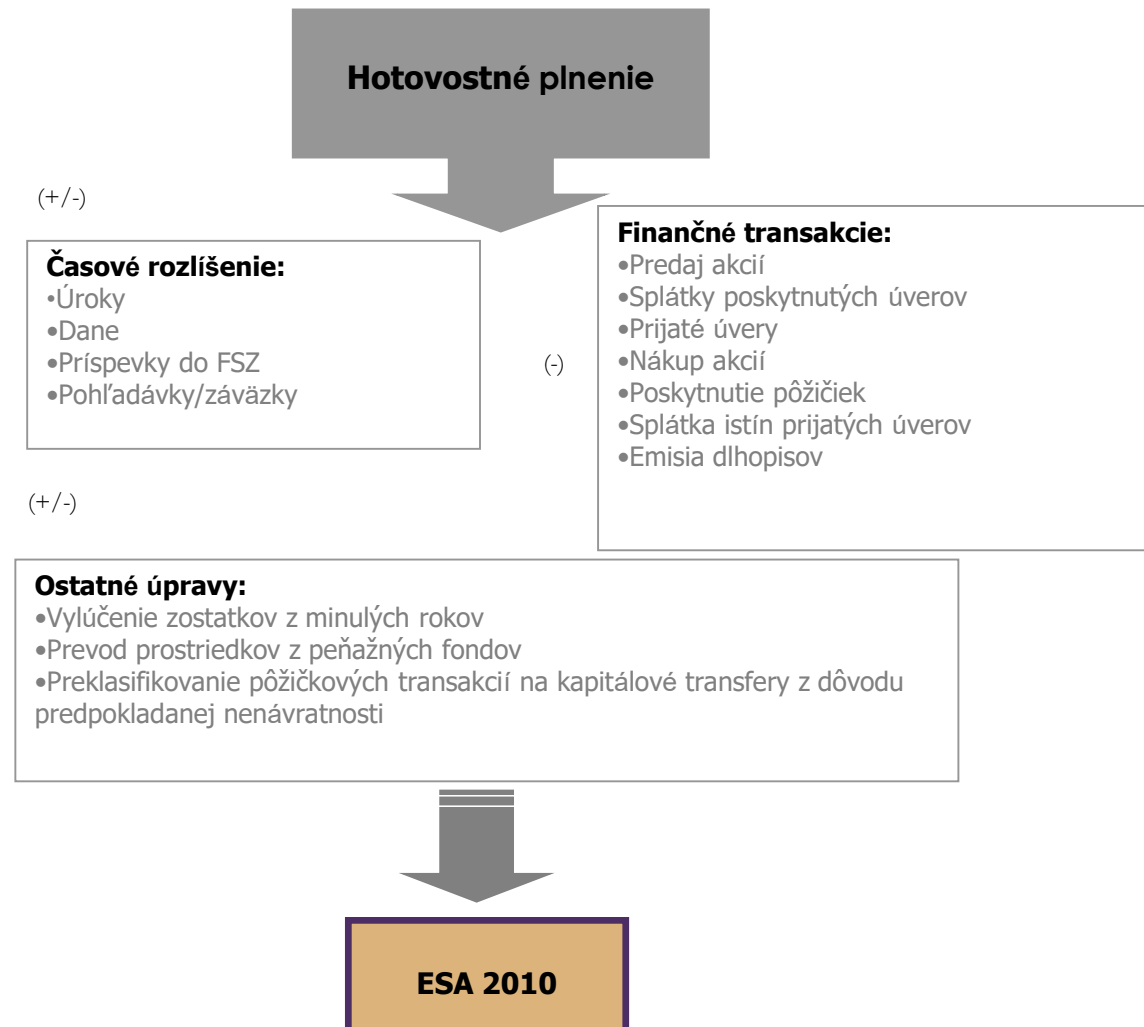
Hotovostné plnenie

(+/-)

Časové rozlíšenie:
•Úroky
•Dane
•Príspevky do FSZ
•Pohľadávky/záväzky

(-)

Finančné transakcie:
•Predaj akcií
•Splátky poskytnutých úverov
•Prijaté úvery
•Nákup akcií
•Poskytnutie pôžičiek
•Splátka istín prijatých úverov
•Emisia dlhopisov

(+/-)

Ostatné úpravy:
•Vylúčenie zostatkov z minulých rokov
•Prevod prostriedkov z peňažných fondov
•Preklasifikovanie pôžičkových transakcií na kapitálové transfery z dôvodu predpokladanej nenávratnosti

ESA 2010